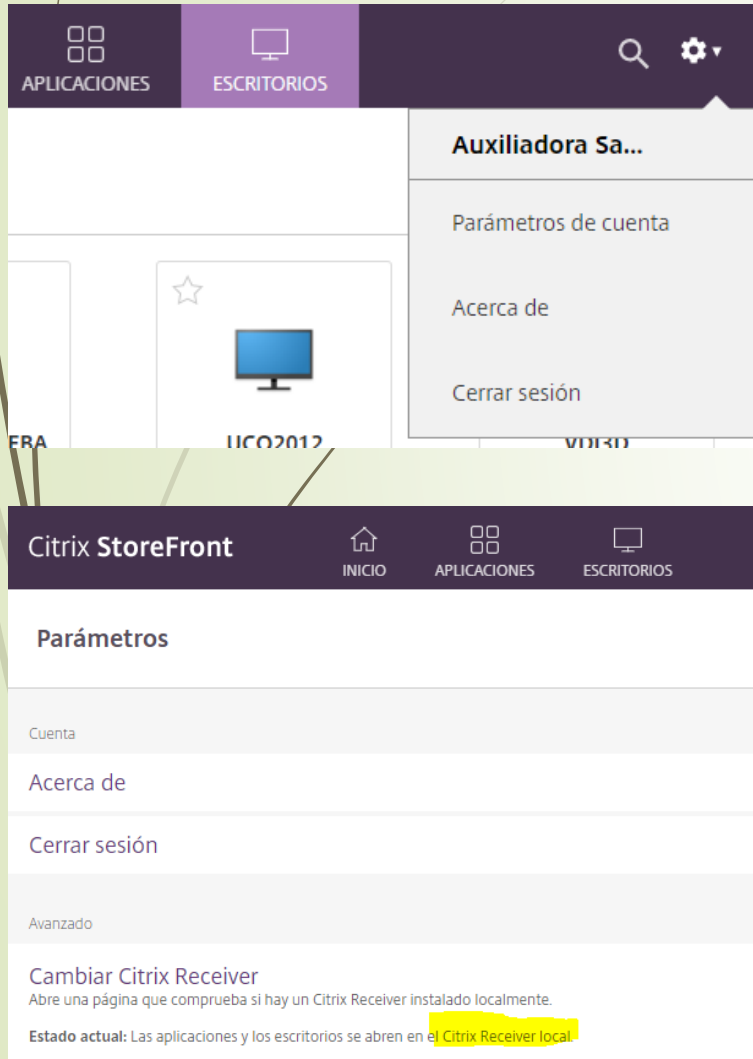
APLICACIONES
ESCRITORIOS

Auxiliadora Sa...

Parámetros de cuenta

Acerca de

Cerrar sesión

EBA
UCO2012
VDI3D

Citrix StoreFront
INICIO
APLICACIONES
ESCRITORIOS

Parámetros

Cuenta

Acerca de

Cerrar sesión

Avanzado

Cambiar Citrix Receiver
Abre una página que comprueba si hay un Citrix Receiver instalado localmente.

Estado actual: Las aplicaciones y los escritorios se abren en el Citrix Receiver local.